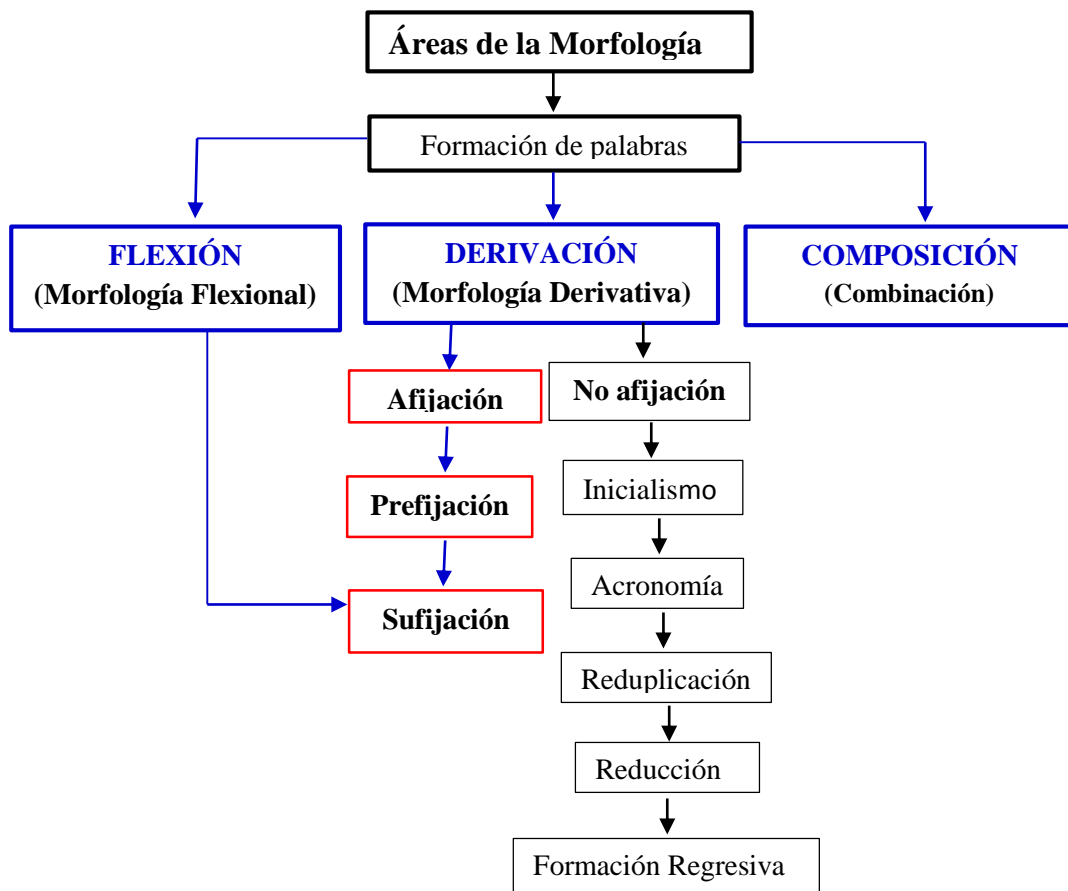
Áreas de la Morfología

Formación de palabras

FLEXIÓN
(Morfología Flexional)

DERIVACIÓN
(Morfología Derivativa)

COMPOSICIÓN
(Combinación)

Afijación

Prefijación

Sufijación

No afijación

Inicialismo

Acronomía

Reduplicación

Reducción

Formación Regresiva